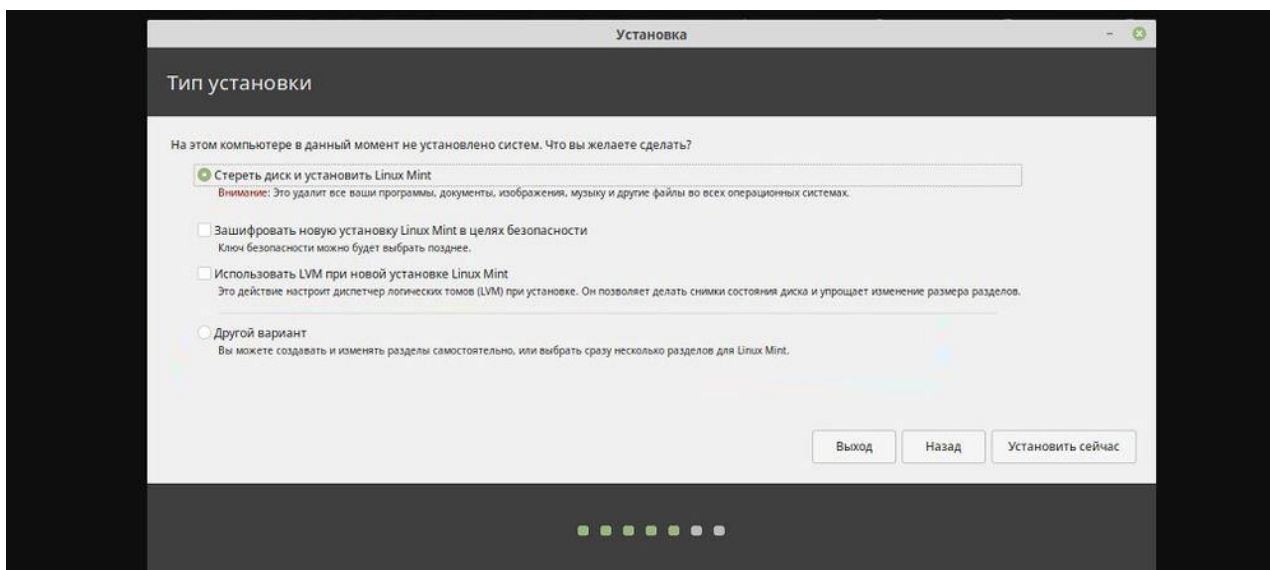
Установка

Тип установки

На этом компьютере в данный момент не установлено систем. Что вы желаете сделать?

Стереть диск и установить Linux Mint
Внимание: Это удалит все ваши программы, документы, изображения, музыку и другие файлы во всех операционных системах.

Зашифровать новую установку Linux Mint в целях безопасности
Ключ безопасности можно будет выбрать позднее.

Использовать LVM при новой установке Linux Mint
Это действие настроит диспетчер логических томов (LVM) при установке. Он позволяет делать снимки состояния диска и упрощает изменение размера разделов.

Другой вариант
Вы можете создавать и изменять разделы самостоятельно, или выбрать сразу несколько разделов для Linux Mint.

Выход | Назад | Установить сейчас